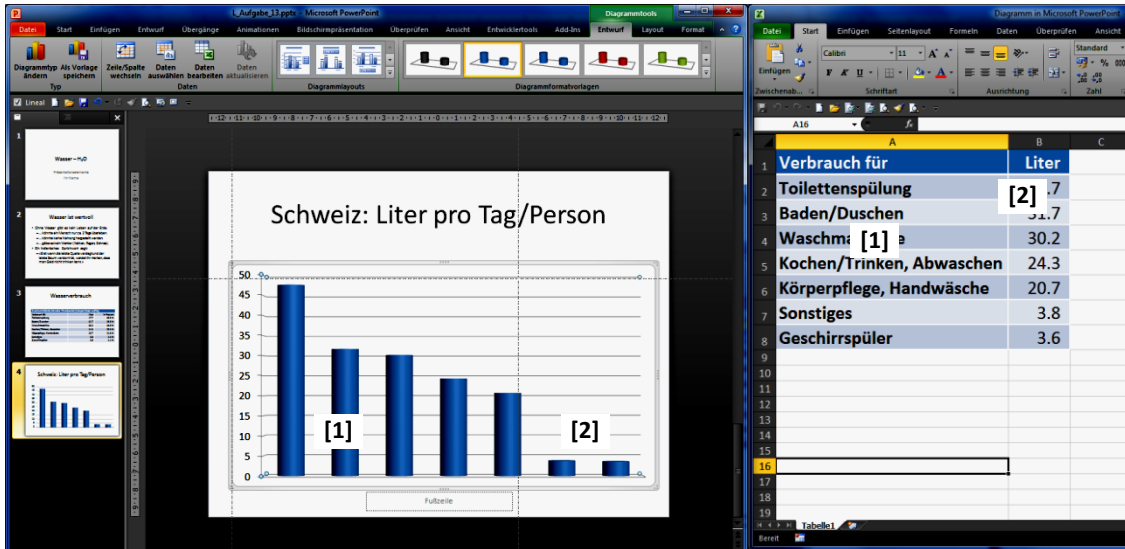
L_Aufgabe_13.pptx - Microsoft PowerPoint

Diagrammtools

Datei Start Einfügen Entwurf Übergänge Animationen Bildschirmpräsentation Überprüfen Ansicht Entwicklertools Add-Ins Entwurf Layout Format

Diagrammtyp ändern
Als Vorlage speichern
Typ
Zeile/Spalte wechseln
Daten auswählen
Daten bearbeiten
Daten aktualisieren
Daten
Diagrammlayouts
Diagrammformatvorlagen

Lineal

1
Wasser – $H_2O$

2
Wasser ist wertvoll

3
Wasserverbrauch

4
Schweiz: Liter pro Tag/Person

Schweiz: Liter pro Tag/Person

50
45
40
35
30
25
20
15
10
5
0

[1]
[2]

Fußzeile

Diagramm in Microsoft PowerPoint

Datei Start Einfügen Seitenlayout Formeln Daten Überprüfen Ansicht

Einfügen
Zwischenab...
Calibri 11
Schriftart
Ausrichtung
Standard
Zahl

A16

| | A | B | C |
|---|---|---|---|
| 1 | Verbrauch für | Liter | |
| 2 | Toilettenspülung | [2] .7 | |
| 3 | Baden/Duschen | 31.7 | |
| 4 | Waschma [1] e | 30.2 | |
| 5 | Kochen/Trinken, Abwaschen | 24.3 | |
| 6 | Körperpflege, Handwäsche | 20.7 | |
| 7 | Sonstiges | 3.8 | |
| 8 | Geschirrspüler | 3.6 | |
| 9 | | | |
| 10 | | | |
| 11 | | | |
| 12 | | | |
| 13 | | | |
| 14 | | | |
| 15 | | | |
| 16 | | | |
| 17 | | | |
| 18 | | | |
| 19 | | | |

Tabelle1

Bereit